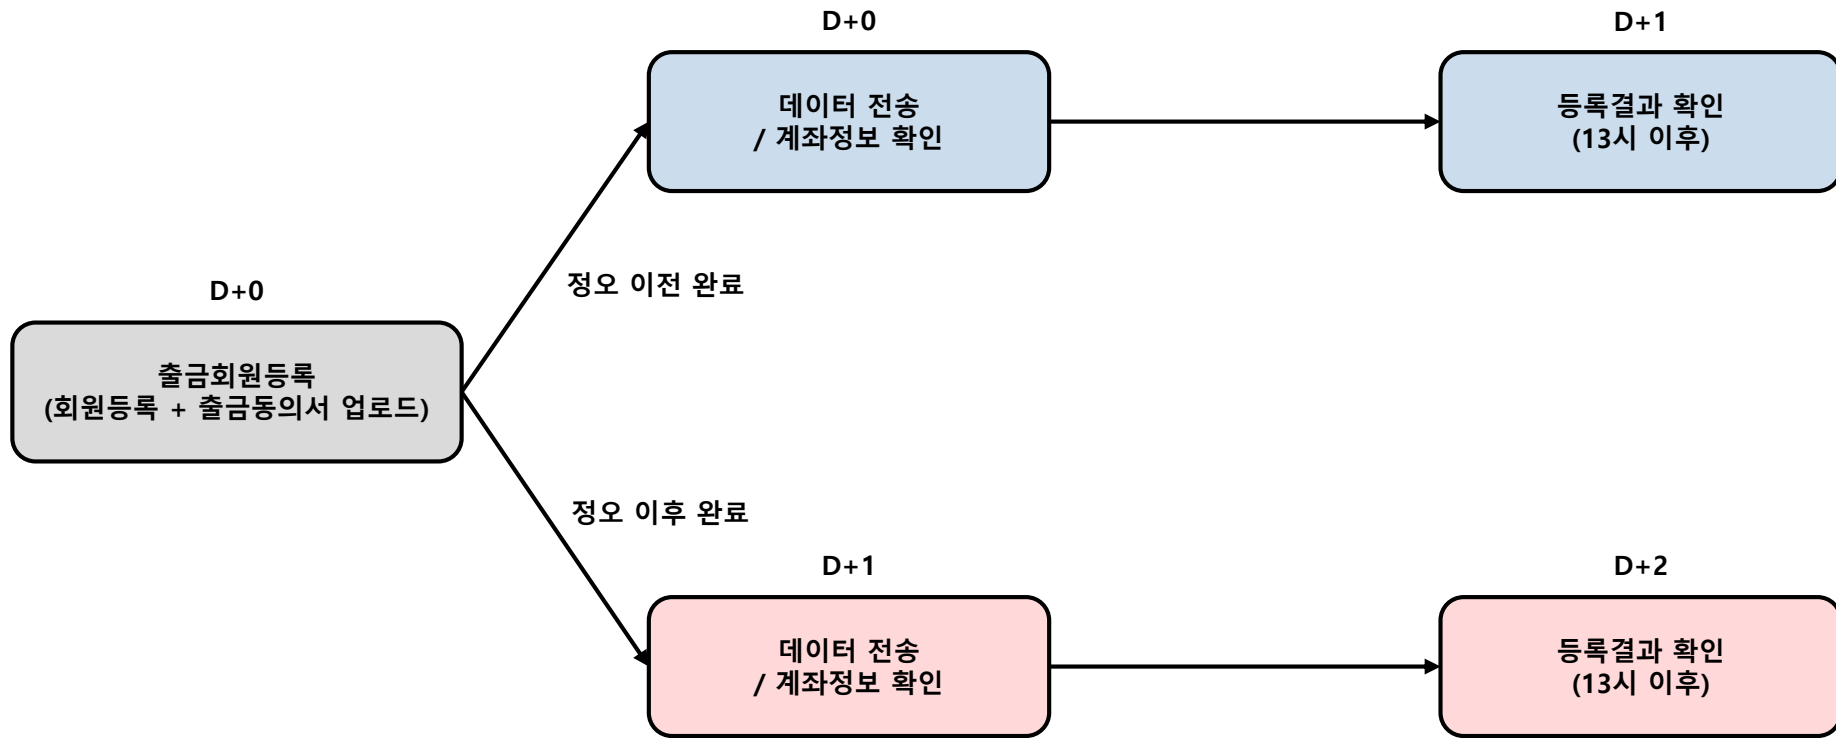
D+0

출금회원등록
(회원등록 + 출금동의서 업로드)

정오 이전 완료

D+0

데이터 전송
/ 계좌정보 확인

D+1

등록결과 확인
(13시 이후)

정오 이후 완료

D+1

데이터 전송
/ 계좌정보 확인

D+2

등록결과 확인
(13시 이후)